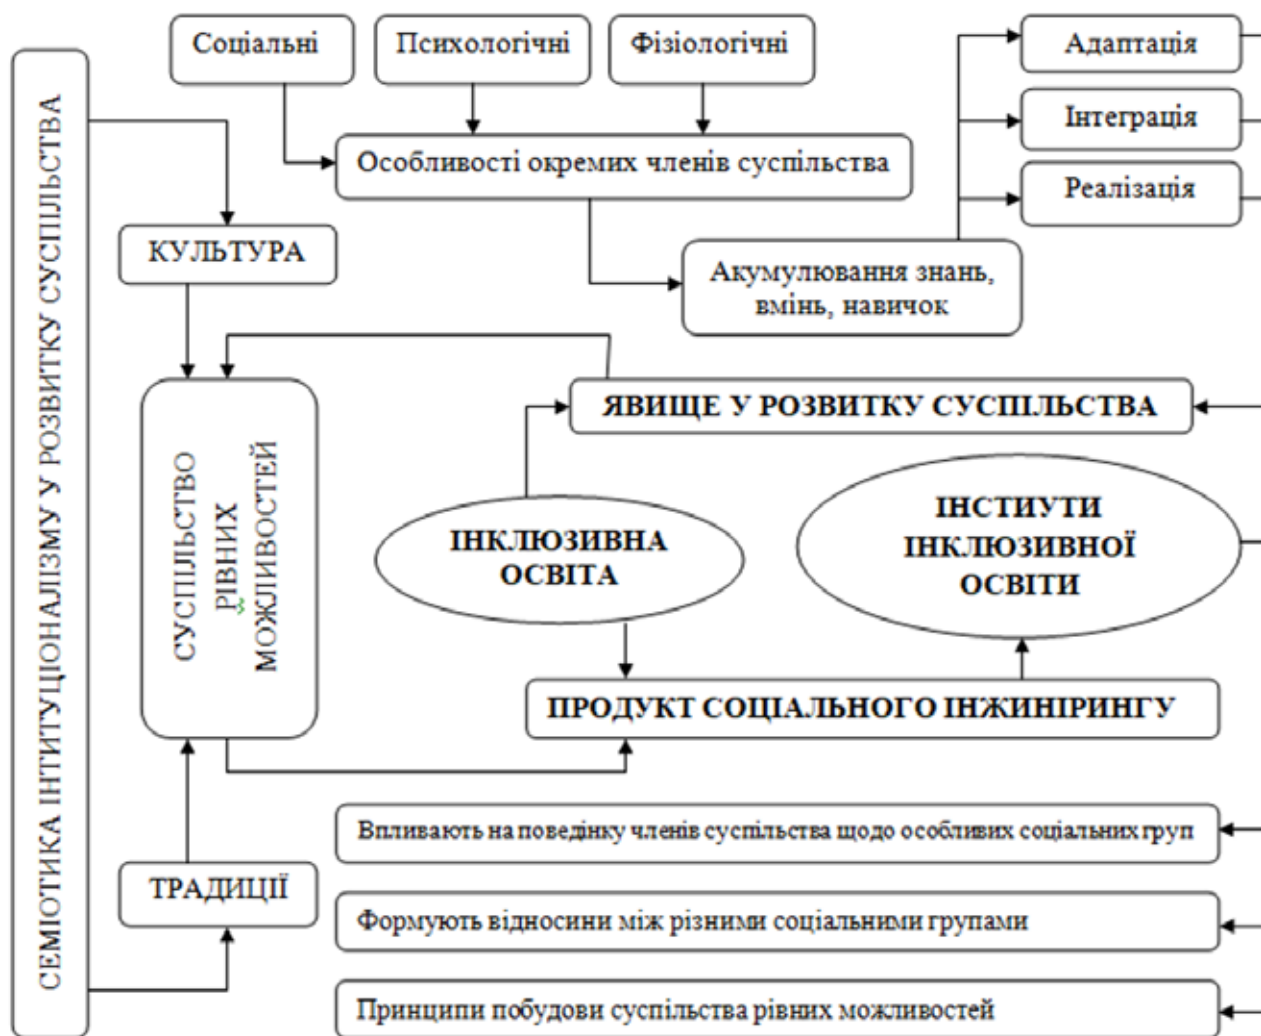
СЕМІОТИКА ІНТИТУЦІОНАЛІЗМУ У РОЗВИТКУ СУСПІЛЬСТВА

Соціальні

Психологічні

Фізіологічні

Адаптація

Інтеграція

Реалізація

Особливості окремих членів суспільства

КУЛЬТУРА

Акумулювання знань, вмінь, навичок

СУСПІЛЬСТВО РІВНИХ МОЖЛИВОСТЕЙ

ЯВИЩЕ У РОЗВИТКУ СУСПІЛЬСТВА

ІНКЛЮЗИВНА ОСВІТА

ІНСТИУТИ ІНКЛЮЗИВНОЇ ОСВІТИ

ПРОДУКТ СОЦІАЛЬНОГО ІНЖИНІРИНГУ

Впливають на поведінку членів суспільства щодо особливих соціальних груп

ТРАДИЦІЇ

Формують відносини між різними соціальними групами

Принципи побудови суспільства рівних можливостей